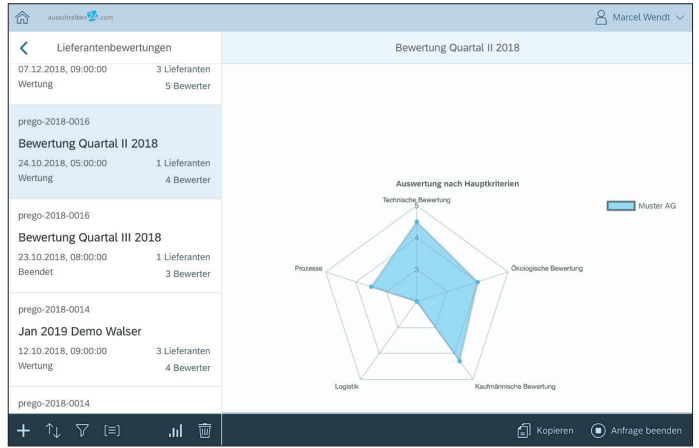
ausschreiben SA .com

Marcel Wendt

Lieferantenbewertungen

07.12.2018, 09:00:00 3 Lieferanten
Wertung 5 Bewerter

prego-2018-0016
Bewertung Quartal II 2018
24.10.2018, 05:00:00 1 Lieferanten
Wertung 4 Bewerter

prego-2018-0016
Bewertung Quartal III 2018
23.10.2018, 08:00:00 1 Lieferanten
Beendet 3 Bewerter

prego-2018-0014
Jan 2019 Demo Walser
12.10.2018, 09:00:00 3 Lieferanten
Wertung 4 Bewerter

prego-2018-0014

Bewertung Quartal II 2018

Auswertung nach Hauptkriterien

Muster AG

Technische Bewertung
5
4
3
Ökologische Bewertung
Kaufmännische Bewertung
Logistik
Prozesse

Kopieren
Anfrage beenden